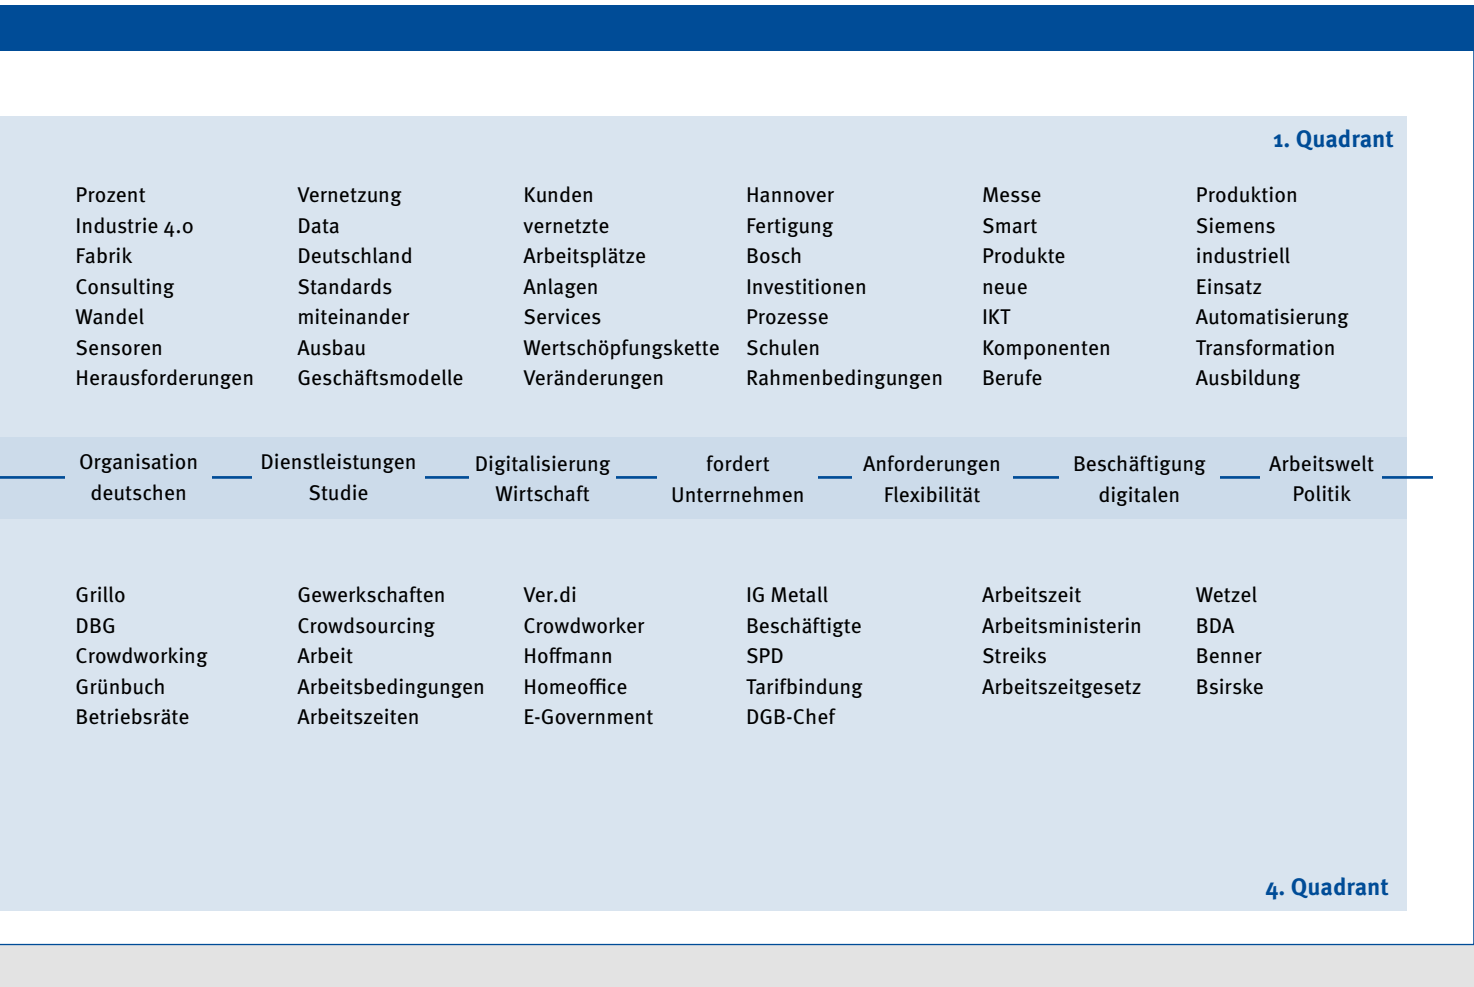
1. Quadrant

Prozent
Industrie 4.0
Fabrik
Consulting
Wandel
Sensoren
Herausforderungen

Vernetzung
Data
Deutschland
Standards
miteinander
Ausbau
Geschäftsmodelle

Kunden
vernetzte
Arbeitsplätze
Anlagen
Services
Wertschöpfungskette
Veränderungen

Hannover
Fertigung
Bosch
Investitionen
Prozesse
Schulen
Rahmenbedingungen

Messe
Smart
Produkte
neue
IKT
Komponenten
Berufe

Produktion
Siemens
industriell
Einsatz
Automatisierung
Transformation
Ausbildung

Organisation
deutschen

Dienstleistungen
Studie

Digitalisierung
Wirtschaft

fordert
Unternehmen

Anforderungen
Flexibilität

Beschäftigung
digitalen

Arbeitswelt
Politik

Grillo
DBG
Crowdworking
Grünbuch
Betriebsräte

Gewerkschaften
Crowdsourcing
Arbeit
Arbeitsbedingungen
Arbeitszeiten

Ver.di
Crowdworker
Hoffmann
Homeoffice
E-Government

IG Metall
Beschäftigte
SPD
Tarifbindung
DGB-Chef

Arbeitszeit
Arbeitsministerin
Streiks
Arbeitszeitgesetz

Wetzel
BDA
Benner
Bsirske

4. Quadrant